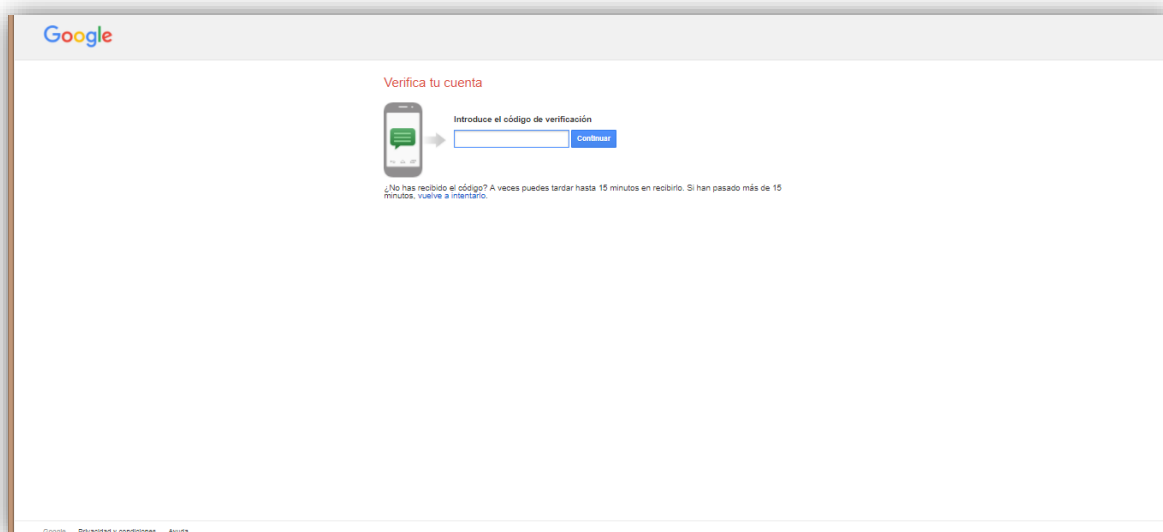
Google

Verifica tu cuenta

Introduce el código de verificación

Continuar

¿No has recibido el código? A veces puedes tardar hasta 15 minutos en recibirlo. Si han pasado más de 15 minutos, vuelve a intentarlo.

Google Privacidad y condiciones Ayuda